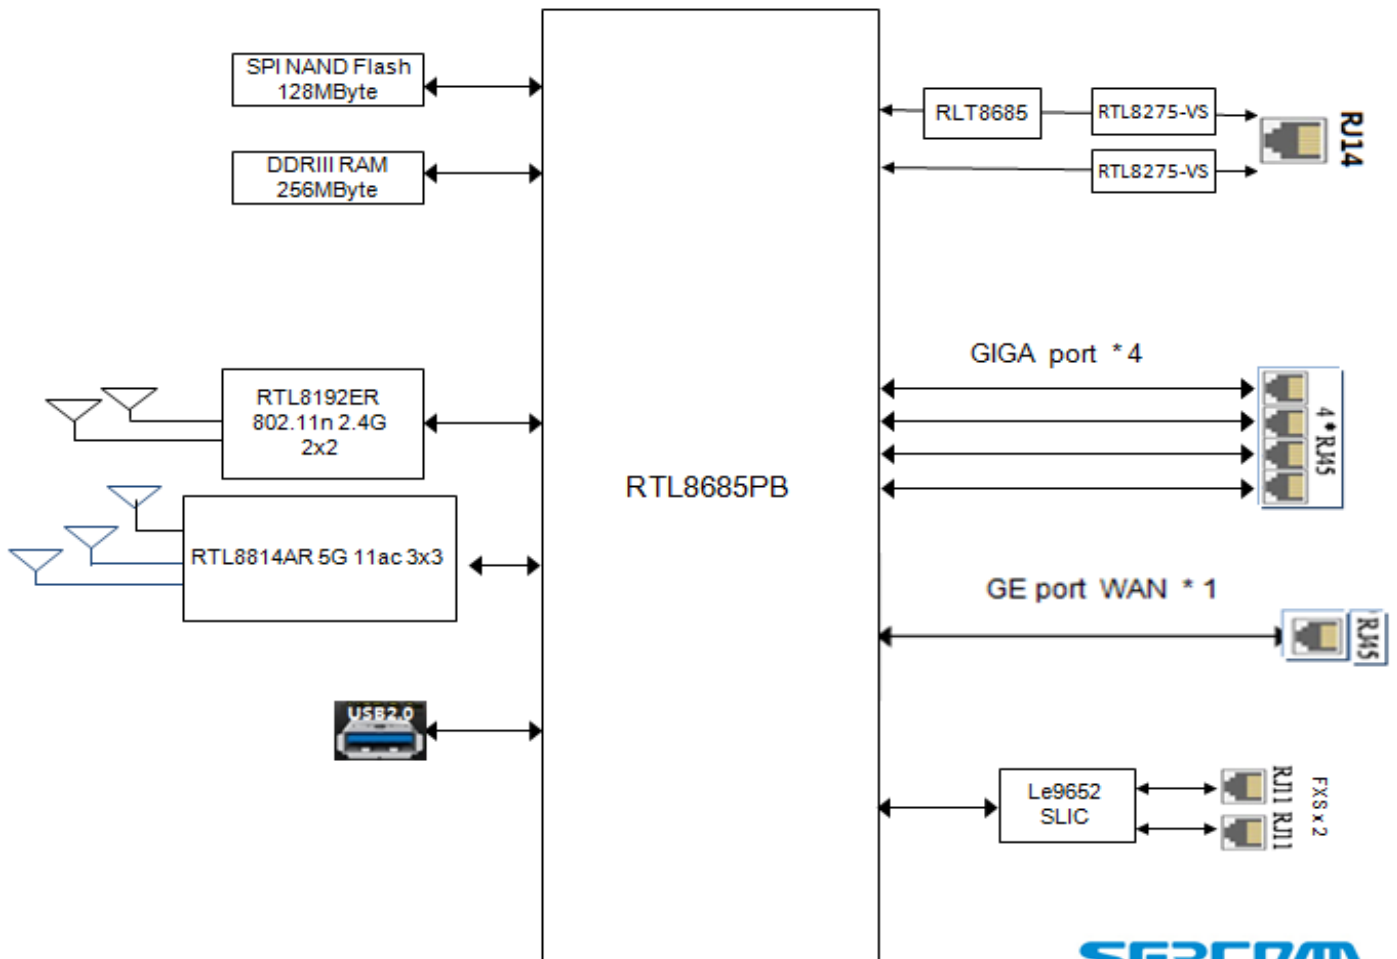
SPI NAND Flash
128MByte

DDRIII RAM
256MByte

RLT8685

RTL8275-VS

RTL8275-VS

RJ14

GIGA port *4

4*RJ45

RTL8192ER
802.11n 2.4G
2x2

RTL8685PB

RTL8814AR 5G 11ac 3x3

GE port WAN *1

RJ45

USB2.0

Le9652
SLIC

RJ11 RJ11

FXS x 2

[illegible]